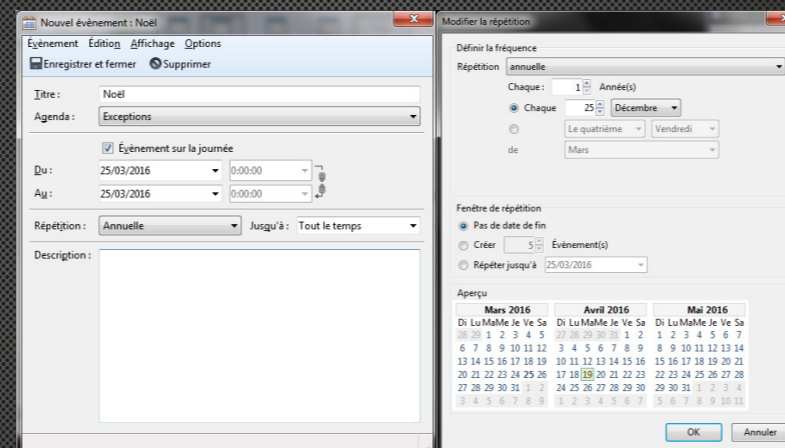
Nouvel évènement : Noël

Évènement Édition Affichage Options

Enregistrer et fermer Supprimer

Titre : Noël

Agenda : Exceptions

Évènement sur la journée

Du : 25/03/2016 0:00:00

Au : 25/03/2016 0:00:00

Répétition : Annuelle Jusqu'à : Tout le temps

Description :

Modifier la répétition

Définir la fréquence

Répétition annuelle

Chaque : 1 Année(s)

Chaque 25 Décembre

Le quatrième Vendredi

de Mars

Fenêtre de répétition

Pas de date de fin

Créer 5 Évènement(s)

Répéter jusqu'à 25/03/2016

Aperçu

| Mars 2016 | | | | | | |
|---|---|---|---|---|---|---|
| Di | Lu | Ma | Me | Je | Ve | Sa |
| 28 | 29 | 1 | 2 | 3 | 4 | 5 |
| 6 | 7 | 8 | 9 | 10 | 11 | 12 |
| 13 | 14 | 15 | 16 | 17 | 18 | 19 |
| 20 | 21 | 22 | 23 | 24 | 25 | 26 |
| 27 | 28 | 29 | 30 | 31 | 1 | 2 |
| 3 | 4 | 5 | 6 | 7 | 8 | 9 |

| Avril 2016 | | | | | | |
|---|---|---|---|---|---|---|
| Di | Lu | Ma | Me | Je | Ve | Sa |
| 27 | 28 | 29 | 30 | 31 | 1 | 2 |
| 3 | 4 | 5 | 6 | 7 | 8 | 9 |
| 10 | 11 | 12 | 13 | 14 | 15 | 16 |
| 17 | 18 | 19 | 20 | 21 | 22 | 23 |
| 24 | 25 | 26 | 27 | 28 | 29 | 30 |
| 1 | 2 | 3 | 4 | 5 | 6 | 7 |

| Mai 2016 | | | | | | |
|---|---|---|---|---|---|---|
| Di | Lu | Ma | Me | Je | Ve | Sa |
| 1 | 2 | 3 | 4 | 5 | 6 | 7 |
| 8 | 9 | 10 | 11 | 12 | 13 | 14 |
| 15 | 16 | 17 | 18 | 19 | 20 | 21 |
| 22 | 23 | 24 | 25 | 26 | 27 | 28 |
| 29 | 30 | 31 | 1 | 2 | 3 | 4 |
| 5 | 6 | 7 | 8 | 9 | 10 | 11 |

OK Annuler